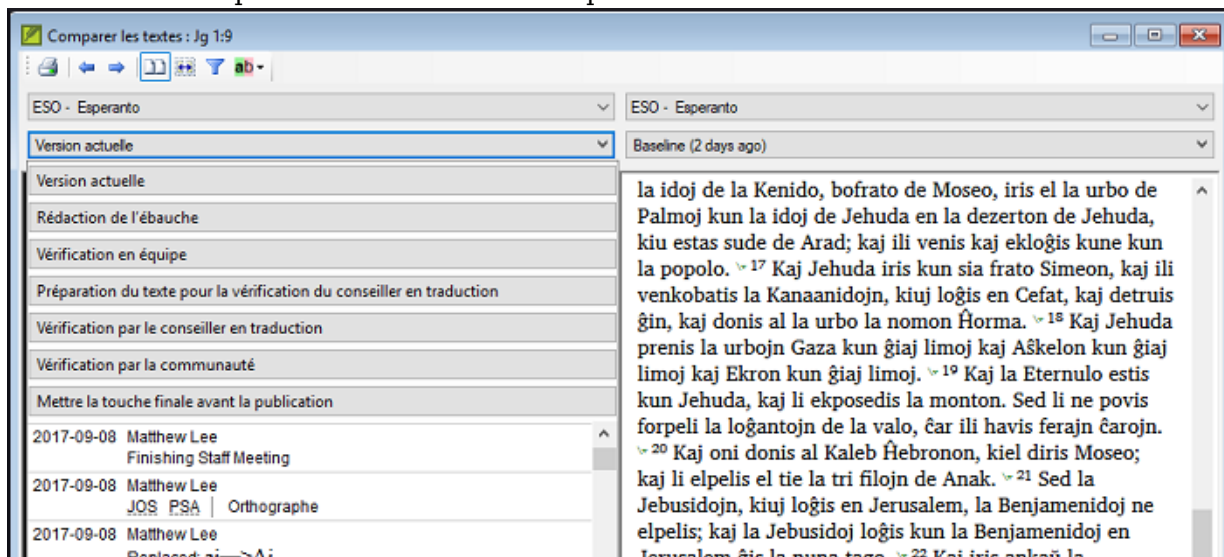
Comparer les textes : Jg 1:9

ESO - Esperanto
ESO - Esperanto
Version actuelle
Baseline (2 days ago)

Version actuelle
Rédaction de l'ébauche
Vérification en équipe
Préparation du texte pour la vérification du conseiller en traduction
Vérification par le conseiller en traduction
Vérification par la communauté
Mettre la touche finale avant la publication

2017-09-08 Matthew Lee
Finishing Staff Meeting
2017-09-08 Matthew Lee
JOS PSA | Orthographe
2017-09-08 Matthew Lee
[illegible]

la idoj de la Kenido, bofrato de Moseo, iris el la urbo de Palmoj kun la idoj de Jehuda en la dezerton de Jehuda, kiu estas sude de Arad; kaj ili venis kaj ekloĝis kune kun la popolo. $^{17}$ Kaj Jehuda iris kun sia frato Simeon, kaj ili venkobatis la Kanaanidojn, kiuj loĝis en Cefat, kaj detruis ĝin, kaj donis al la urbo la nomon Ĥorma. $^{18}$ Kaj Jehuda prenis la urbojn Gaza kun ĝiaj limoj kaj Aŝkelon kun ĝiaj limoj kaj Ekron kun ĝiaj limoj. $^{19}$ Kaj la Eternulo estis kun Jehuda, kaj li ekposedis la monton. Sed li ne povis forpeli la loĝantojn de la valo, ĉar ili havis ferajn ĉarojn. $^{20}$ Kaj oni donis al Kaleb Ĥebronon, kiel diris Moseo; kaj li elpelis el tie la tri filojn de Anak. $^{21}$ Sed la Jebusidojn, kiuj loĝis en Jerusalem, la Benjamenidoj ne elpelis; kaj la Jebusidoj loĝis kun la Benjamenidoj en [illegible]